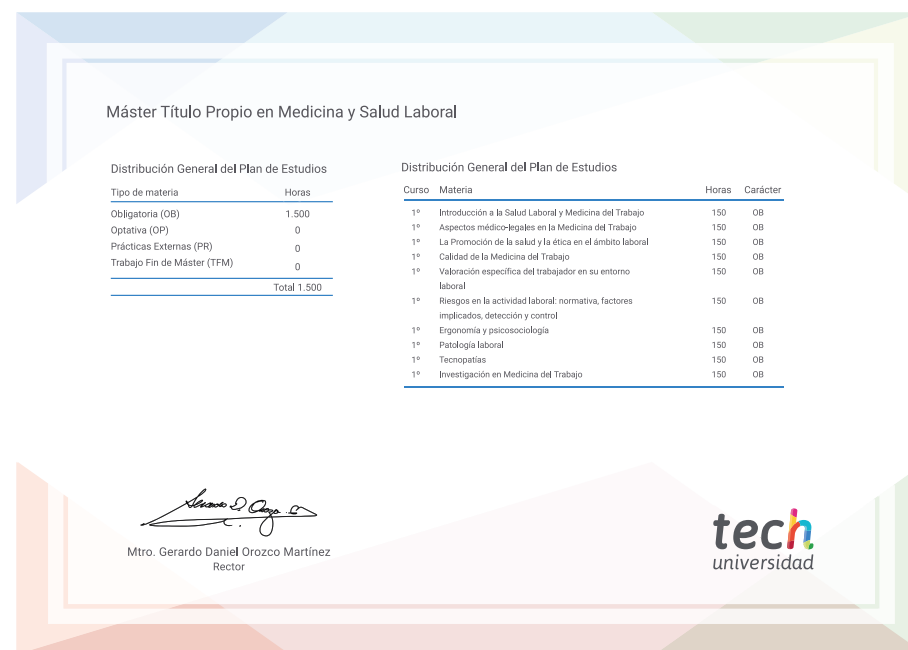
Máster Título Propio en Medicina y Salud Laboral

Distribución General del Plan de Estudios

| Tipo de materia | Horas |
|---|---|
| Obligatoria (OB) | 1.500 |
| Optativa (OP) | 0 |
| Prácticas Externas (PR) | 0 |
| Trabajo Fin de Máster (TFM) | 0 |
| | Total 1.500 |

Distribución General del Plan de Estudios

| Curso | Materia | Horas | Carácter |
|---|---|---|---|
| 1º | Introducción a la Salud Laboral y Medicina del Trabajo | 150 | OB |
| 1º | Aspectos médico-legales en la Medicina del Trabajo | 150 | OB |
| 1º | La Promoción de la salud y la ética en el ámbito laboral | 150 | OB |
| 1º | Calidad de la Medicina del Trabajo | 150 | OB |
| 1º | Valoración específica del trabajador en su entorno laboral | 150 | OB |
| 1º | Riesgos en la actividad laboral: normativa, factores implicados, detección y control | 150 | OB |
| 1º | Ergonomía y psicosociología | 150 | OB |
| 1º | Patología laboral | 150 | OB |
| 1º | Tecnopatías | 150 | OB |
| 1º | Investigación en Medicina del Trabajo | 150 | OB |

Mtro. Gerardo Daniel Orozco Martínez
Rector

tech
universidad